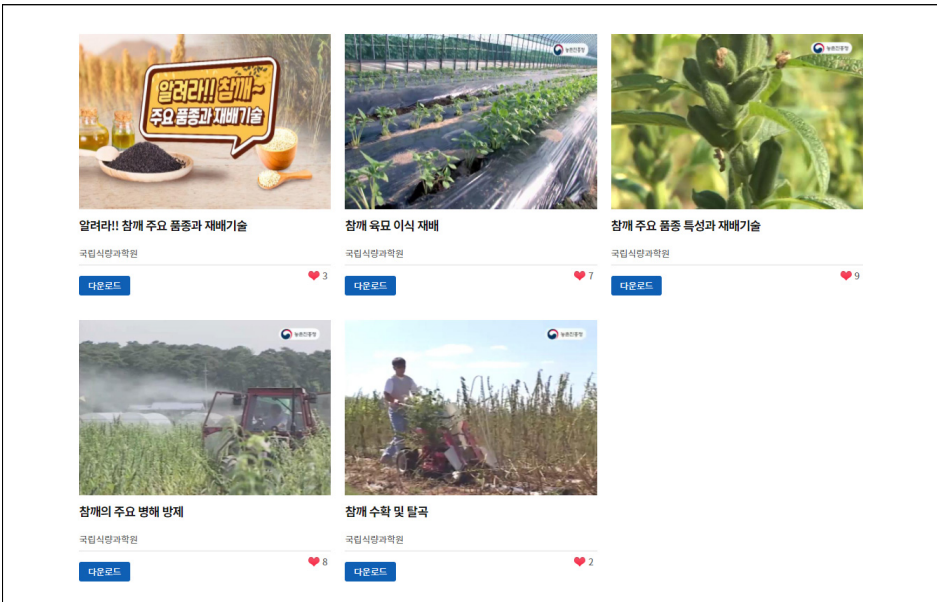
알려라!! 참깨~
주요 품종과 재배기술

알려라!! 참깨 주요 품종과 재배기술

국립식량과학원

3

다운로드

농촌진흥청

참깨 육묘 이식 재배

국립식량과학원

7

다운로드

농촌진흥청

참깨 주요 품종 특성과 재배기술

국립식량과학원

9

다운로드

농촌진흥청

참깨의 주요 병해 방제

국립식량과학원

8

다운로드

농촌진흥청

참깨 수확 및 탈곡

국립식량과학원

2

다운로드